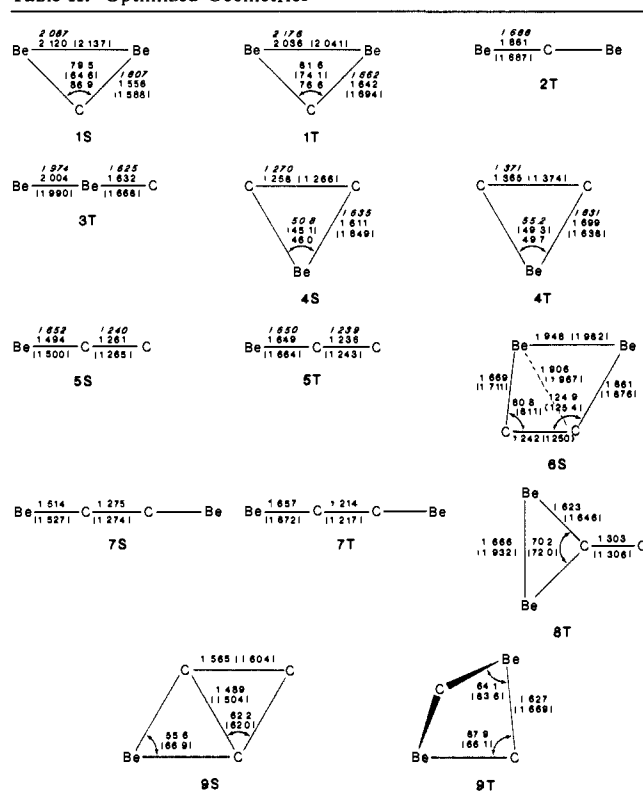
Table II. Optimized Geometries

Be 2.087 2.120 (2.137) Be 79.5 (64.6) 86.9 C 1.607 1.556 (1.568)

1S

Be 2.176 2.036 (2.041) Be 81.6 (74.1) 76.6 C 1.552 1.642 (1.694)

1T

Be 1.686 1.861 (1.668) C —— Be

2T

Be 1.974 2.004 (1.990) Be 1.625 1.632 (1.668) C

3T

C 1.270 1.258 (1.266) C 50.8 (45.1) 46.0 Be 1.635 1.611 (1.649)

4S

C 1.371 1.365 (1.374) C 55.2 (49.3) 49.7 Be 1.631 1.699 (1.636)

4T

Be 1.652 1.494 (1.500) C 1.240 1.261 (1.265) C

5S

Be 1.650 1.649 (1.664) C 1.239 1.236 (1.243) C

5T

Be 1.946 (1.982) Be 1.669 (1.711) 1.906 (1.967) 124.9 (125.4) 80.8 (81.1) 1.661 (1.676) C 1.242 (1.250) C

6S

Be 1.614 (1.527) C 1.275 (1.274) C —— Be

7S

Be 1.657 (1.672) C 1.214 (1.217) C —— Be

7T

Be 1.623 (1.646) 1.666 (1.932) 70.2 (72.0) C 1.303 (1.306) C Be

8T

C 1.565 (1.604) C 1.489 (1.504) 62.2 (62.0) 55.6 (66.9) Be C

9S

Be 64.1 (63.6) 1.627 (1.669) C 67.9 (66.1) Be C

9T